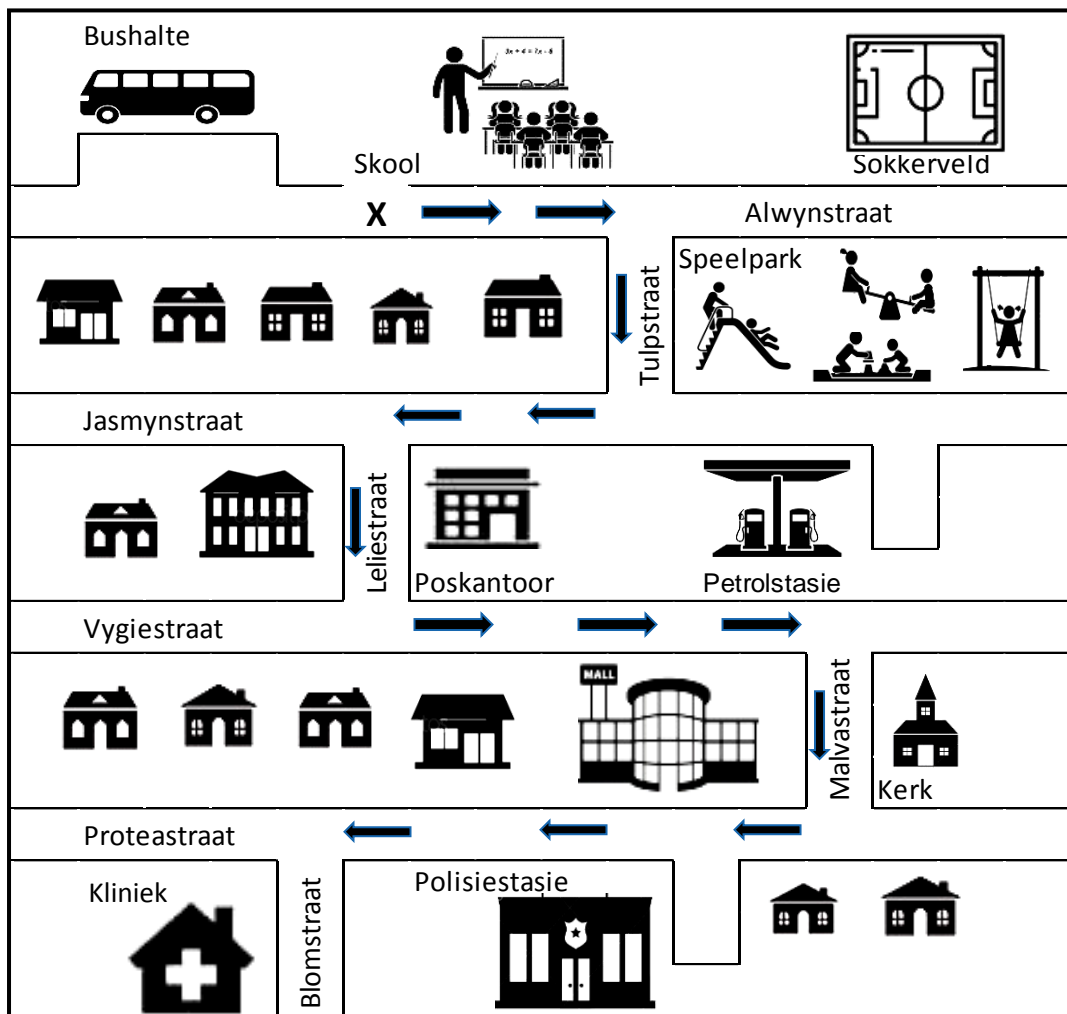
Bushalte

$3x + 4 = 7x - 8$

Skool

Sokkerveld

X

Alwynstraat

Speelpark

Tulpstraat

Jasmynstraat

Leliestraat

Poskantoor

Petrolstasie

Vygiestraat

MALL

Malvastraat

Kerk

Proteastraat

Kliniek

Blomstraat

Polisiestasie